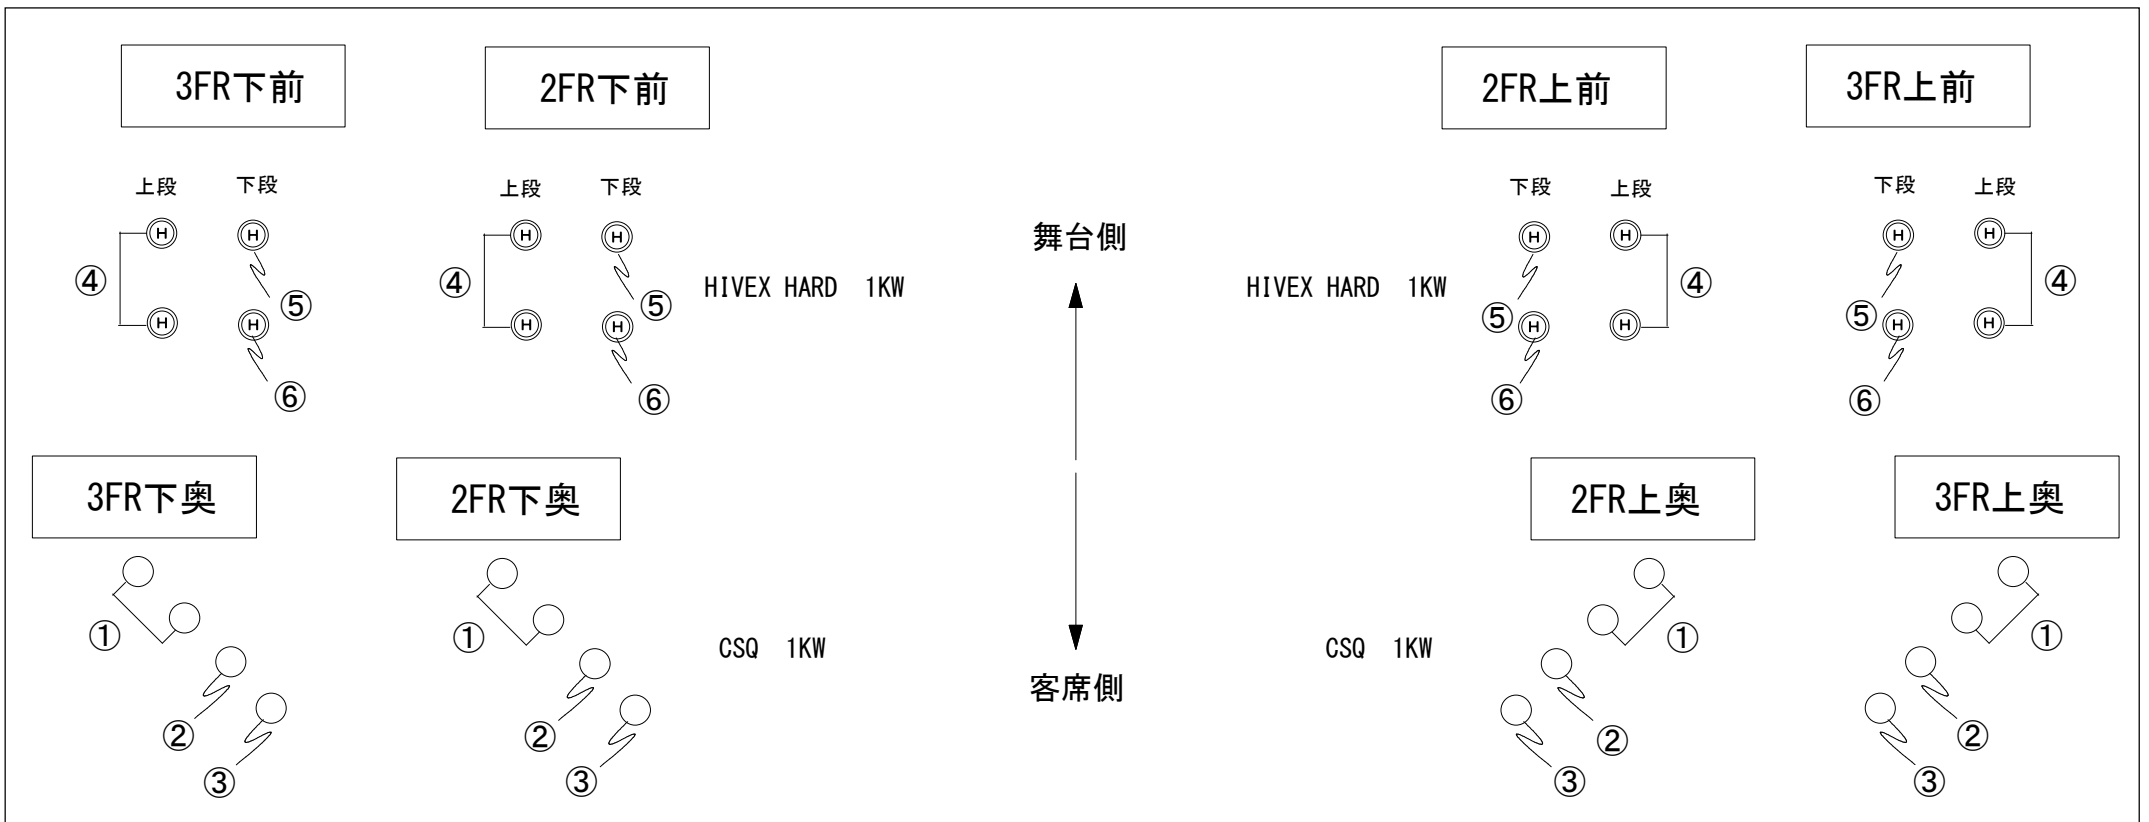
3FR下前

2FR下前

2FR上前

3FR上前

上段 下段

H H H H

④ ⑤ ⑥

上段 下段

H H H H

④ ⑤ ⑥

HIVEX HARD 1KW

舞台側

HIVEX HARD 1KW

下段 上段

H H H H

⑤ ⑥ ④

下段 上段

H H H H

⑤ ⑥ ④

3FR下奥

2FR下奥

2FR上奥

3FR上奥

① ② ③

① ② ③

CSQ 1KW

客席側

CSQ 1KW

① ② ③

① ② ③